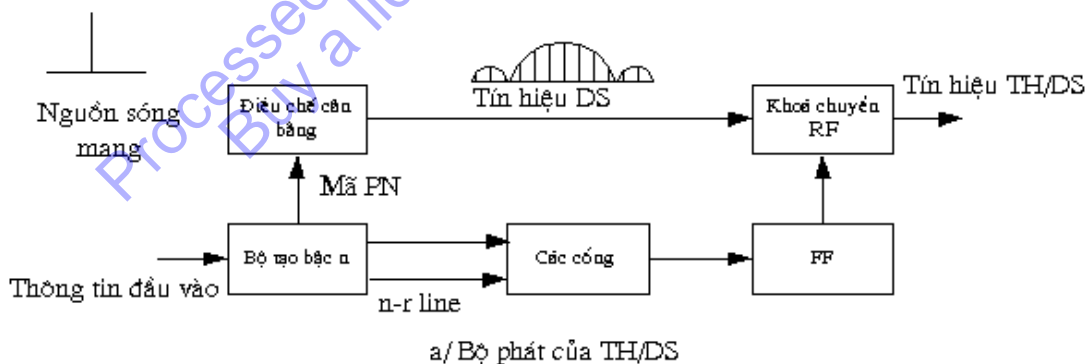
Processed by a licensed
Buy a license

Nguồn sóng mang

Điều chế cân bằng

Tín hiệu DS

Khoá chuyển RF

Tín hiệu TH/DS

Mã PN

Thông tin đầu vào

Bộ tạo bậc n

n-r line

Các cổng

FF

a/ Bộ phát của TH/DS